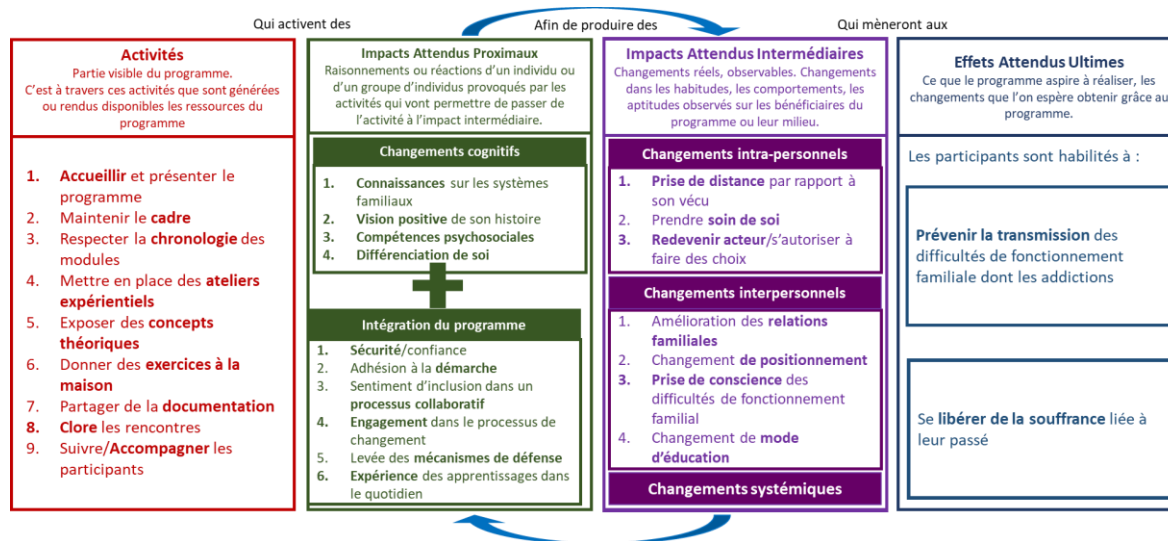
Qui activent des

Afin de produire des

Qui mèneront aux

Activités
Partie visible du programme.
C'est à travers ces activités que sont générées ou rendus disponibles les ressources du programme

1. Accueillir et présenter le programme
2. Maintenir le cadre
3. Respecter la chronologie des modules
4. Mettre en place des ateliers expérientiels
5. Exposer des concepts théoriques
6. Donner des exercices à la maison
7. Partager de la documentation
8. Clore les rencontres
9. Suivre/Accompagner les participants

Impacts Attendus Proximaux
Raisonnements ou réactions d'un individu ou d'un groupe d'individus provoqués par les activités qui vont permettre de passer de l'activité à l'impact intermédiaire.

Changements cognitifs
1. Connaissances sur les systèmes familiaux
2. Vision positive de son histoire
3. Compétences psychosociales
4. Différenciation de soi

Intégration du programme
1. Sécurité/confiance
2. Adhésion à la démarche
3. Sentiment d'inclusion dans un processus collaboratif
4. Engagement dans le processus de changement
5. Levée des mécanismes de défense
6. Expérience des apprentissages dans le quotidien

Impacts Attendus Intermédiaires
Changements réels, observables. Changements dans les habitudes, les comportements, les aptitudes observés sur les bénéficiaires du programme ou leur milieu.

Changements intra-personnels
1. Prise de distance par rapport à son vécu
2. Prendre soin de soi
3. Redevenir acteur/s'autoriser à faire des choix

Changements interpersonnels
1. Amélioration des relations familiales
2. Changement de positionnement
3. Prise de conscience des difficultés de fonctionnement familial
4. Changement de mode d'éducation

Changements systémiques

Effets Attendus Ultimes
Ce que le programme aspire à réaliser, les changements que l'on espère obtenir grâce au programme.

Les participants sont habilités à :

Prévenir la transmission des difficultés de fonctionnement familiale dont les addictions

Se libérer de la souffrance liée à leur passé